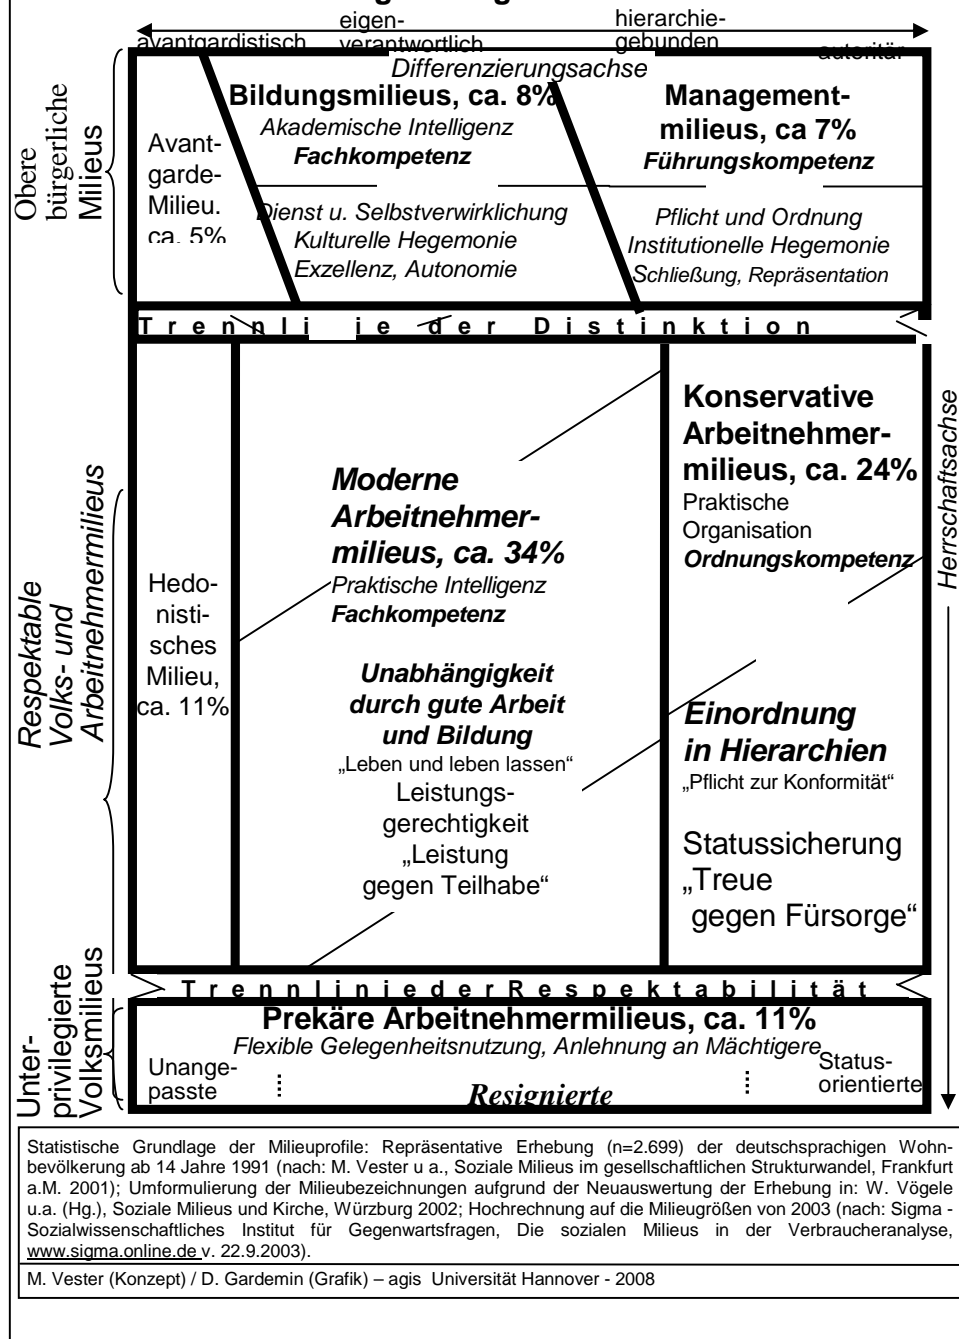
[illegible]

avantgardistisch
eigenverantwortlich
hierarchiegebunden
autoritär
Differenzierungsachse

Obere bürgerliche Milieus

Avantgarde-Milieu. ca. 5%

Bildungsmilieus, ca. 8%
Akademische Intelligenz
Fachkompetenz
Dienst u. Selbstverwirklichung
Kulturelle Hegemonie
Exzellenz, Autonomie

Management-milieus, ca 7%
Führungskompetenz
Pflicht und Ordnung
Institutionelle Hegemonie
Schließung, Repräsentation

T r e n n l i n i e d e r D i s t i n k t i o n

Respektable Volks- und Arbeitnehmermilieus

Hedonistisches Milieu, ca. 11%

Moderne Arbeitnehmermilieus, ca. 34%
Praktische Intelligenz
Fachkompetenz
Unabhängigkeit durch gute Arbeit und Bildung
„Leben und leben lassen"
Leistungsgerechtigkeit
„Leistung gegen Teilhabe"

Konservative Arbeitnehmermilieus, ca. 24%
Praktische Organisation
Ordnungskompetenz
Einordnung in Hierarchien
„Pflicht zur Konformität"
Statussicherung
„Treue gegen Fürsorge"

Herrschaftsachse

T r e n n l i n i e d e r R e s p e k t a b i l i t ä t

Unterprivilegierte Volksmilieus

Prekäre Arbeitnehmermilieus, ca. 11%
Flexible Gelegenheitsnutzung, Anlehnung an Mächtigere
Unangepasste
Resignierte
Statusorientierte

Statistische Grundlage der Milieuprofile: Repräsentative Erhebung (n=2.699) der deutschsprachigen Wohnbevölkerung ab 14 Jahre 1991 (nach: M. Vester u a., Soziale Milieus im gesellschaftlichen Strukturwandel, Frankfurt a.M. 2001); Umformulierung der Milieubezeichnungen aufgrund der Neuauswertung der Erhebung in: W. Vögele u.a. (Hg.), Soziale Milieus und Kirche, Würzburg 2002; Hochrechnung auf die Milieugrößen von 2003 (nach: Sigma - Sozialwissenschaftliches Institut für Gegenwartsfragen, Die sozialen Milieus in der Verbraucheranalyse, www.sigma.online.de v. 22.9.2003).

M. Vester (Konzept) / D. Gardemin (Grafik) – agis Universität Hannover - 2008